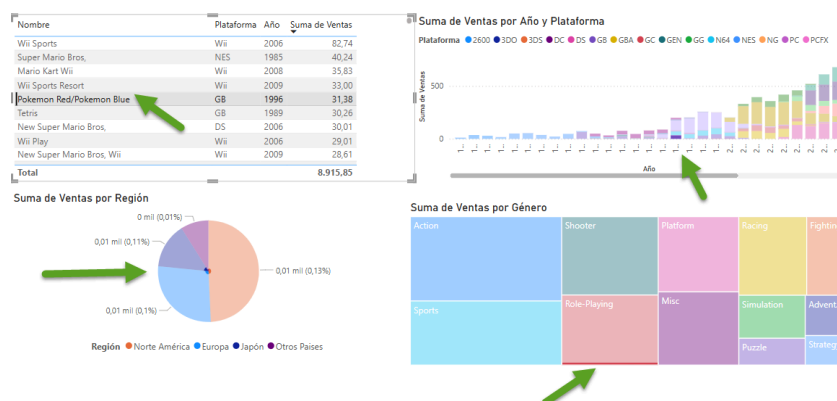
| Nombre | Plataforma | Año | Suma de Ventas |
|---|---|---|---|
| Wii Sports | Wii | 2006 | 82,74 |
| Super Mario Bros, | NES | 1985 | 40,24 |
| Mario Kart Wii | Wii | 2008 | 35,83 |
| Wii Sports Resort | Wii | 2009 | 33,00 |
| Pokemon Red/Pokemon Blue | GB | 1996 | 31,38 |
| Tetris | GB | 1989 | 30,26 |
| New Super Mario Bros, | DS | 2006 | 30,01 |
| Wii Play | Wii | 2006 | 29,01 |
| New Super Mario Bros, Wii | Wii | 2009 | 28,61 |
| Total | | | 8.915,85 |

Suma de Ventas por Año y Plataforma

Plataforma 2600 3DO 3DS DC DS GB GBA GC GEN GG N64 NES NG PC PCFX

Suma de Ventas

0

Año

Suma de Ventas por Región

0 mil (0,01%)
0,01 mil (0,11%)
0,01 mil (0,13%)
0,01 mil (0,1%)

Región Norte América Europa Japón Otros Paises

Suma de Ventas por Género

Action
Shooter
Platform
Racing
Fighting
Sports
Role-Playing
Misc
Simulation
Advent
Puzzle
Strateg